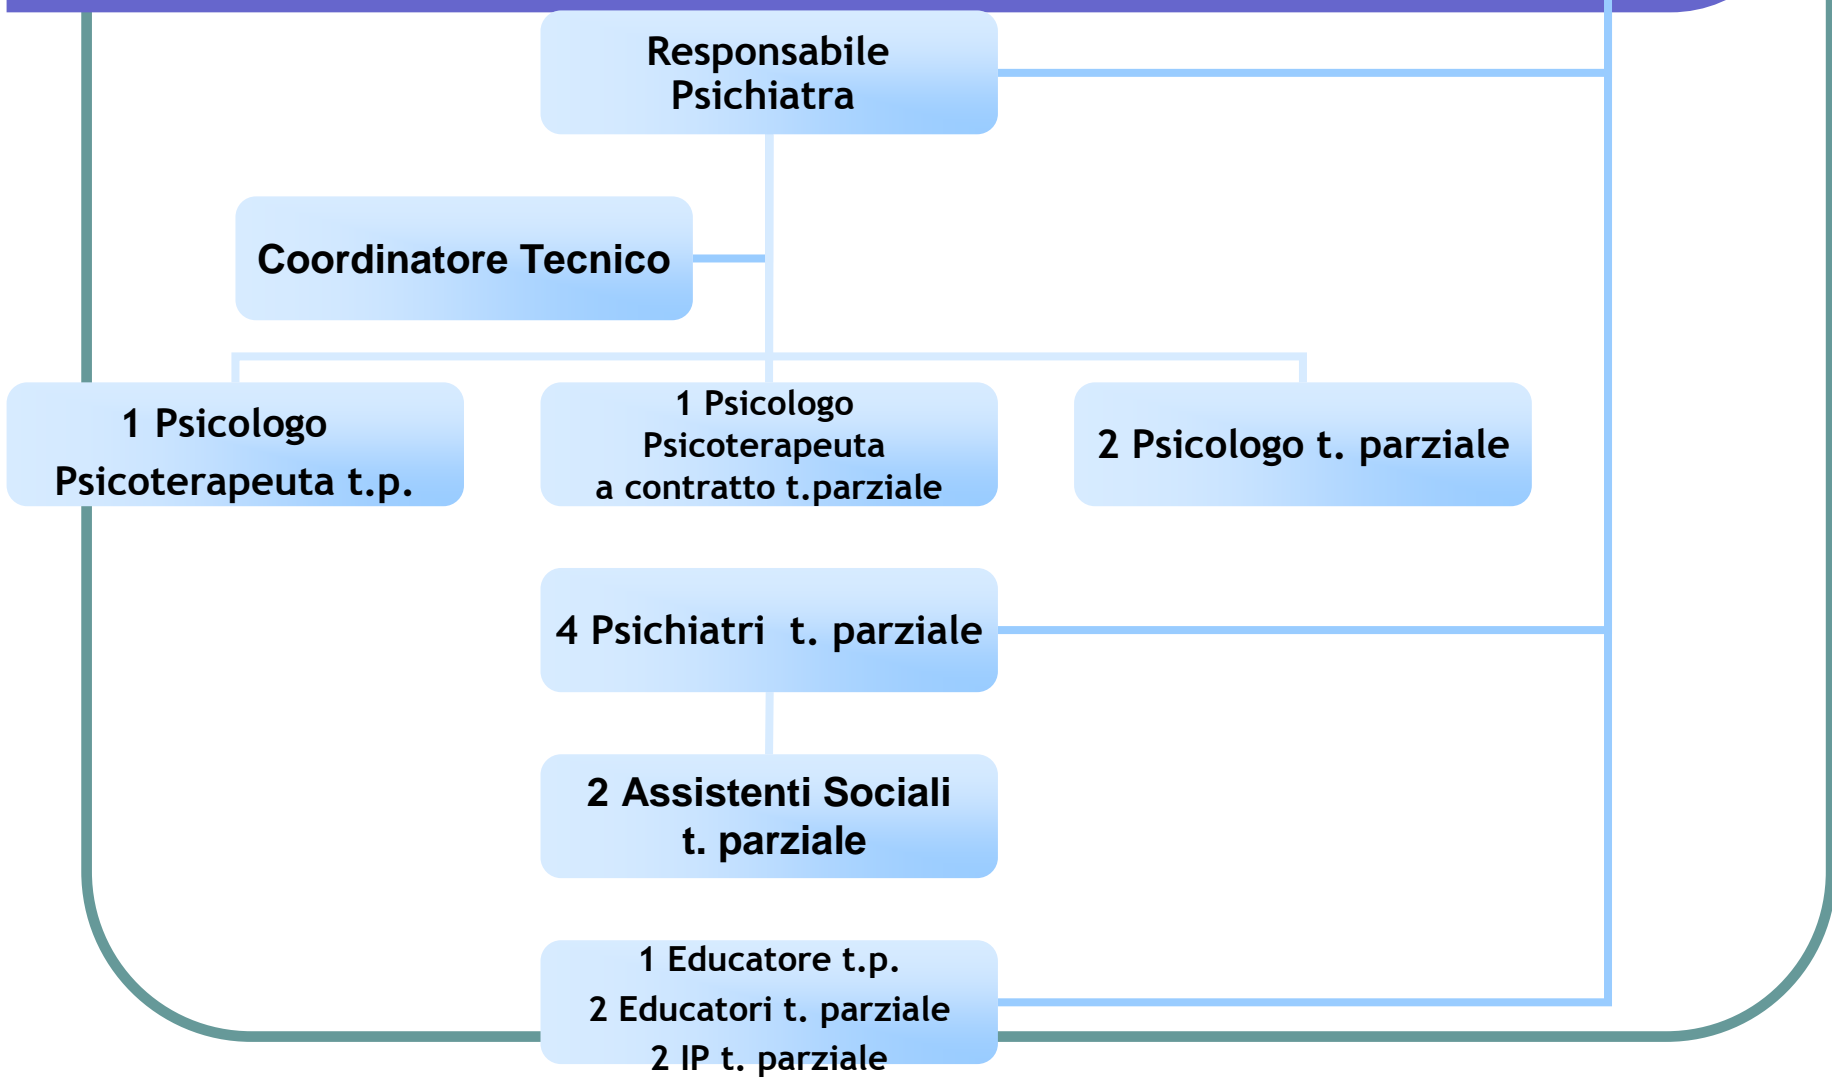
Responsabile Psichiatra

Coordinatore Tecnico

1 Psicologo Psicoterapeuta t.p.

1 Psicologo Psicoterapeuta a contratto t.parziale

2 Psicologo t. parziale

4 Psichiatri t. parziale

2 Assistenti Sociali t. parziale

1 Educatore t.p.
2 Educatori t. parziale
2 IP t. parziale